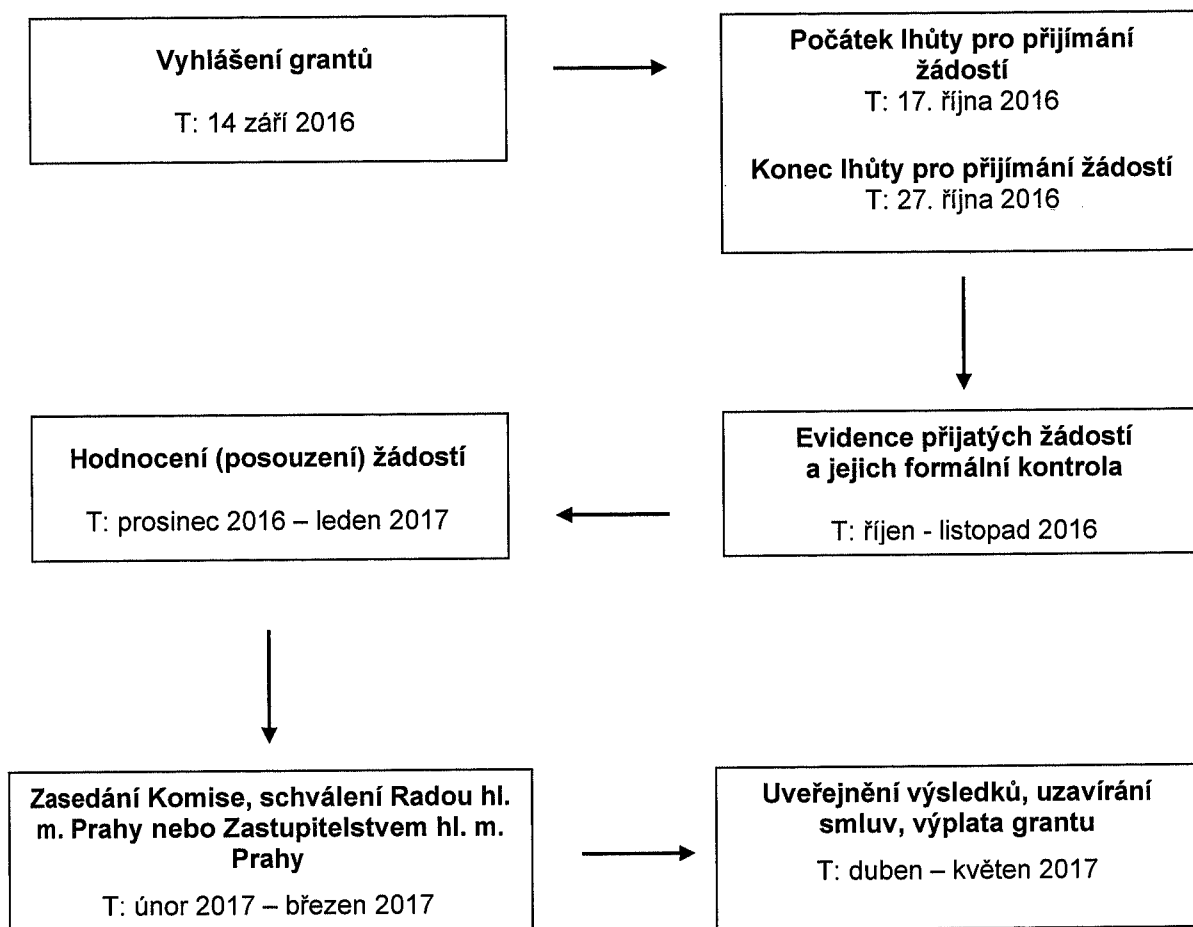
Vyhlášení grantů

T: 14 září 2016

Počátek lhůty pro přijímání žádostí
T: 17. října 2016

Konec lhůty pro přijímání žádostí
T: 27. října 2016

Evidence přijatých žádostí a jejich formální kontrola

T: říjen - listopad 2016

Hodnocení (posouzení) žádostí

T: prosinec 2016 – leden 2017

Zasedání Komise, schválení Radou hl. m. Prahy nebo Zastupitelstvem hl. m. Prahy

T: únor 2017 – březen 2017

Uveřejnění výsledků, uzavírání smluv, výplata grantu

T: duben – květen 2017